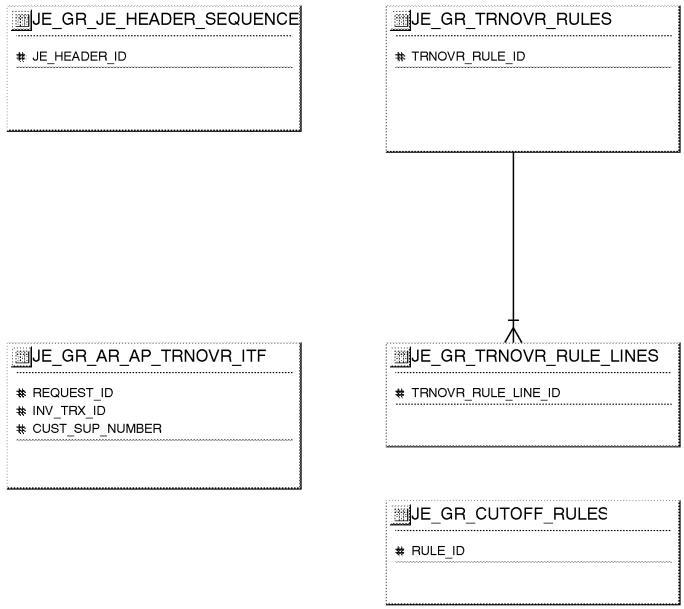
JE_GR_JE_HEADER_SEQUENCE

# JE_HEADER_ID

JE_GR_TRNOVR_RULES

# TRNOVR_RULE_ID

JE_GR_AR_AP_TRNOVR_ITF

# REQUEST_ID
# INV_TRX_ID
# CUST_SUP_NUMBER

JE_GR_TRNOVR_RULE_LINES

# TRNOVR_RULE_LINE_ID

JE_GR_CUTOFF_RULES

# RULE_ID